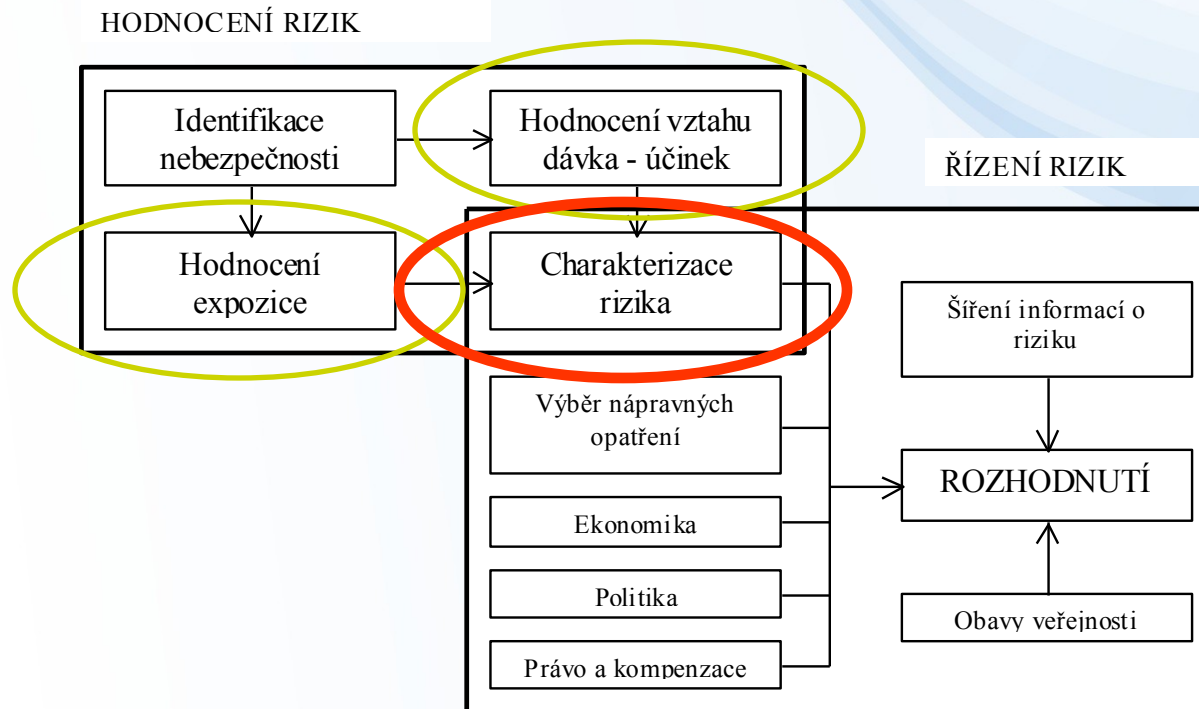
HODNOCENÍ RIZIK

Identifikace nebezpečnosti

Hodnocení vztahu dávka - účinek

ŘÍZENÍ RIZIK

Hodnocení expozice

Charakterizace rizika

Šíření informací o riziku

Výběr nápravných opatření

ROZHODNUTÍ

Ekonomika

Politika

Obavy veřejnosti

Právo a kompenzace